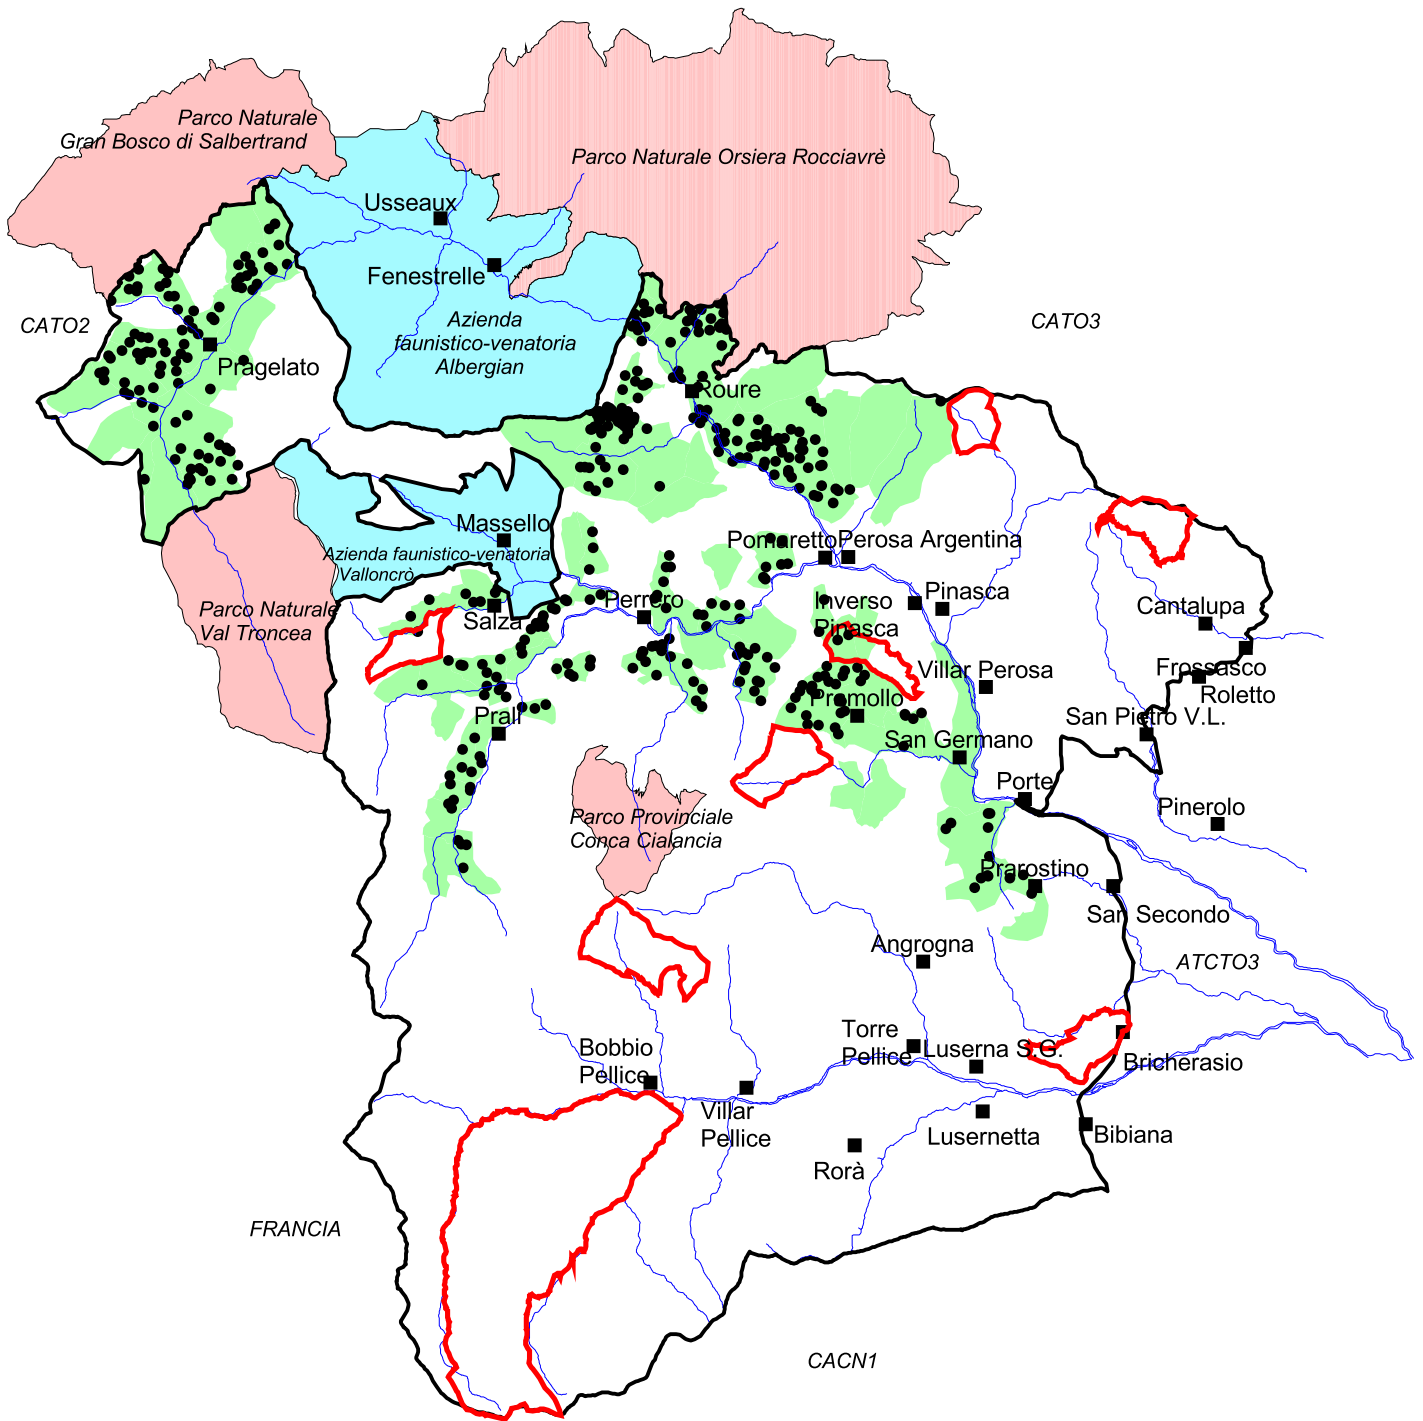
Parco Naturale
Gran Bosco di Salbertrand

Parco Naturale Orsiera Rocciavrè

Usseaux

Fenestrelle

CATO2

Azienda
faunistico-venatoria
Albergian

CATO3

Pragelato

Roure

Massello

Azienda faunistico-venatoria
Valloncrò

Pomaretto

Perosa Argentina

Parco Naturale
Val Troncea

Salza

Perrero

Inverso
Pinasca

Pinasca

Cantalupa

Frossasco

Roletto

Villar Perosa

Promollo

Prali

San Pietro V.L.

San Germano

Porte

Pinerolo

Parco Provinciale
Conca Cialancia

Prarostino

San Secondo

Angrogna

ATCTO3

Torre
Pellice

Luserna S.G.

Bricherasio

Bobbio
Pellice

Villar
Pellice

Lusernetta

Bibiana

Rorà

FRANCIA

CACN1